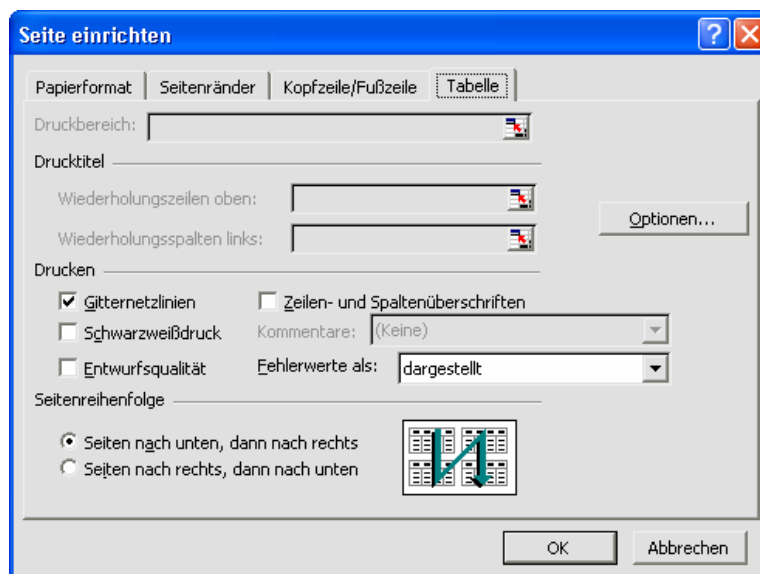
Seite einrichten

Papierformat | Seitenränder | Kopfzeile/Fußzeile | Tabelle

Druckbereich:

Drucktitel

Wiederholungszeilen oben:

Wiederholungsspalten links:

Optionen...

Drucken

Gitternetzlinien

Zeilen- und Spaltenüberschriften

Schwarzweißdruck

Kommentare: (Keine)

Entwurfsqualität

Fehlerwerte als: dargestellt

Seitenreihenfolge

Seiten nach unten, dann nach rechts

Seiten nach rechts, dann nach unten

OK

Abbrechen